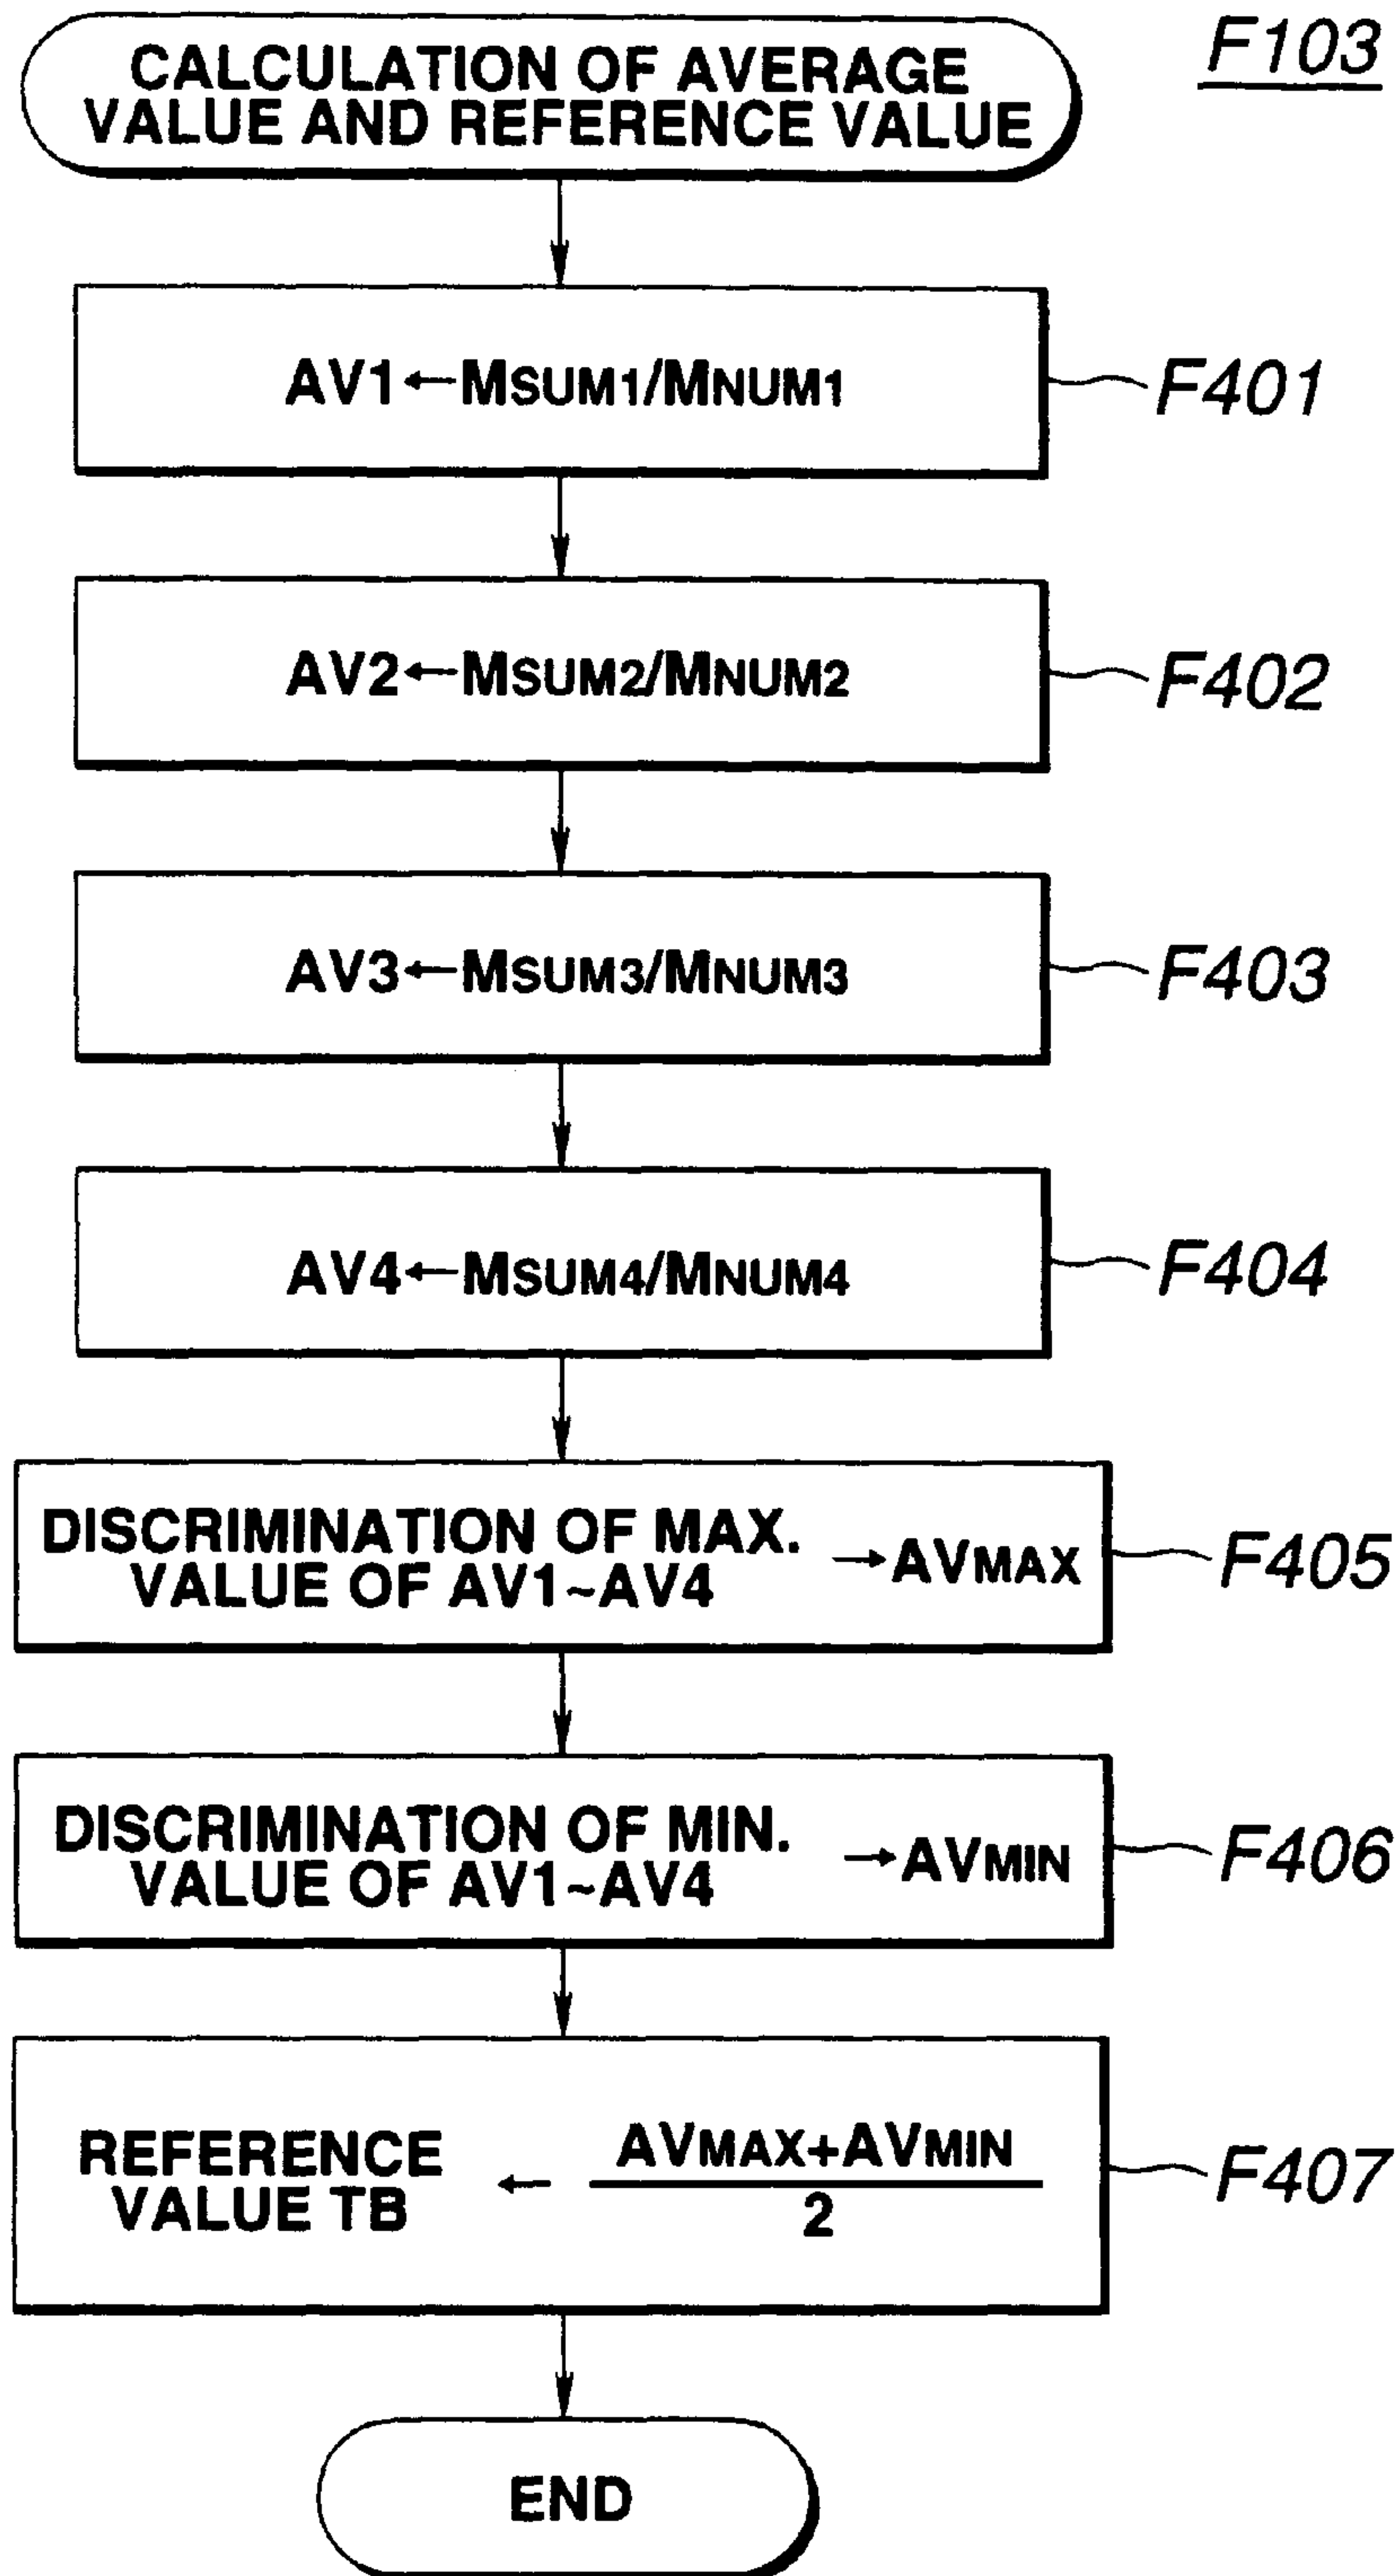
CALCULATION OF AVERAGE VALUE AND REFERENCE VALUE

F103

$AV1 \leftarrow M_{SUM1}/M_{NUM1}$

F401

$AV2 \leftarrow M_{SUM2}/M_{NUM2}$

F402

$AV3 \leftarrow M_{SUM3}/M_{NUM3}$

F403

$AV4 \leftarrow M_{SUM4}/M_{NUM4}$

F404

DISCRIMINATION OF MAX. VALUE OF AV1~AV4 $\rightarrow AV_{MAX}$

F405

DISCRIMINATION OF MIN. VALUE OF AV1~AV4 $\rightarrow AV_{MIN}$

F406

REFERENCE VALUE TB $\leftarrow \frac{AV_{MAX}+AV_{MIN}}{2}$

F407

END